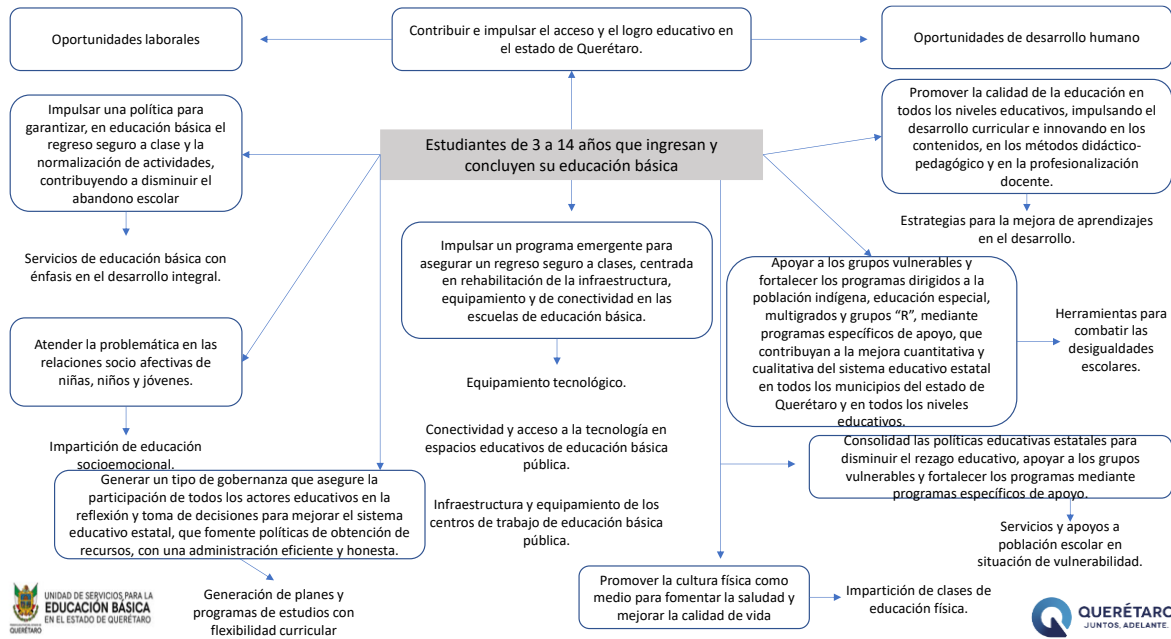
Contribuir e impulsar el acceso y el logro educativo en el estado de Querétaro.

Oportunidades laborales

Oportunidades de desarrollo humano

Estudiantes de 3 a 14 años que ingresan y concluyen su educación básica

Impulsar una política para garantizar, en educación básica el regreso seguro a clase y la normalización de actividades, contribuyendo a disminuir el abandono escolar

Servicios de educación básica con énfasis en el desarrollo integral.

Atender la problemática en las relaciones socio afectivas de niñas, niños y jóvenes.

Impartición de educación socioemocional.

Generar un tipo de gobernanza que asegure la participación de todos los actores educativos en la reflexión y toma de decisiones para mejorar el sistema educativo estatal, que fomente políticas de obtención de recursos, con una administración eficiente y honesta.

Generación de planes y programas de estudios con flexibilidad curricular

Impulsar un programa emergente para asegurar un regreso seguro a clases, centrada en rehabilitación de la infraestructura, equipamiento y de conectividad en las escuelas de educación básica.

Equipamiento tecnológico.

Conectividad y acceso a la tecnología en espacios educativos de educación básica pública.

Infraestructura y equipamiento de los centros de trabajo de educación básica pública.

Promover la cultura física como medio para fomentar la salud y mejorar la calidad de vida

Impartición de clases de educación física.

Promover la calidad de la educación en todos los niveles educativos, impulsando el desarrollo curricular e innovando en los contenidos, en los métodos didáctico-pedagógico y en la profesionalización docente.

Estrategias para la mejora de aprendizajes en el desarrollo.

Apoyar a los grupos vulnerables y fortalecer los programas dirigidos a la población indígena, educación especial, multigrados y grupos “R”, mediante programas específicos de apoyo, que contribuyan a la mejora cuantitativa y cualitativa del sistema educativo estatal en todos los municipios del estado de Querétaro y en todos los niveles educativos.

Herramientas para combatir las desigualdades escolares.

Consolidar las políticas educativas estatales para disminuir el rezago educativo, apoyar a los grupos vulnerables y fortalecer los programas mediante programas específicos de apoyo.

Servicios y apoyos a población escolar en situación de vulnerabilidad.

UNIDAD DE SERVICIOS PARA LA EDUCACIÓN BÁSICA EN EL ESTADO DE QUERÉTARO

QUERÉTARO JUNTOS, ADELANTE.